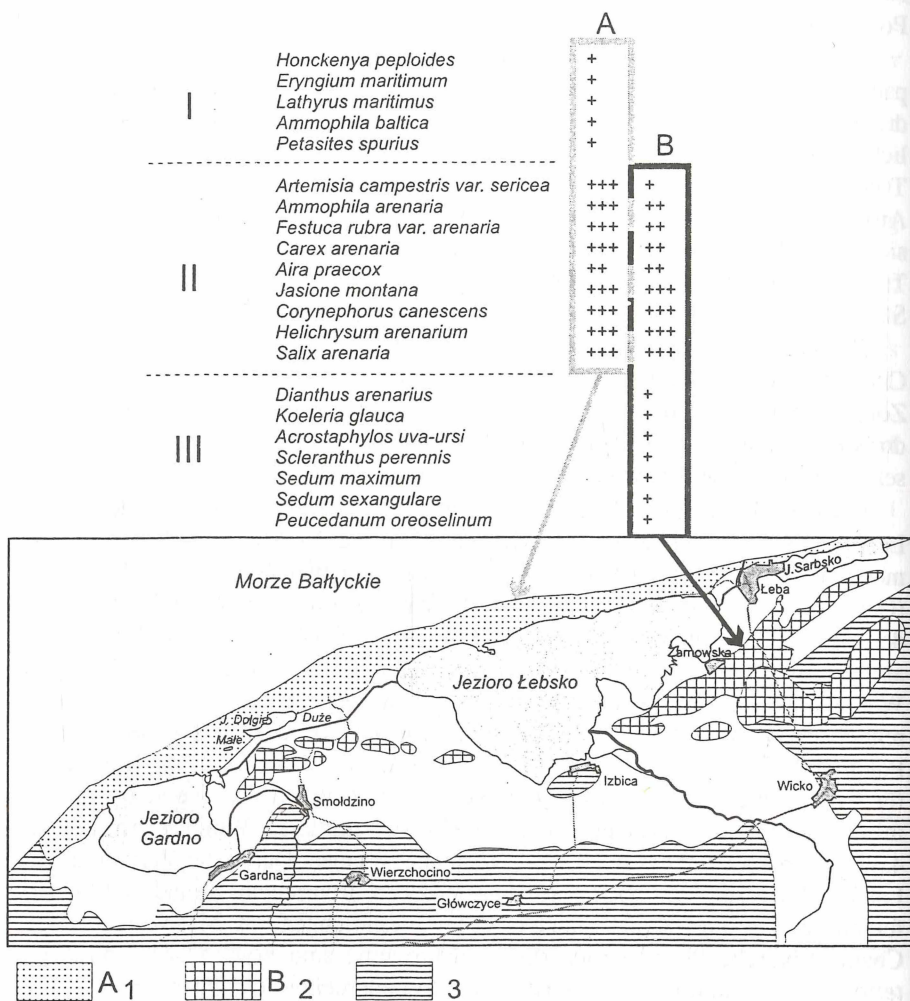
A

B

I
Honckenya peploides
Eryngium maritimum
Lathyrus maritimus
Ammophila baltica
Petasites spurius

| | A | B |
|---|---|---|
| Honckenya peploides | + | |
| Eryngium maritimum | + | |
| Lathyrus maritimus | + | |
| Ammophila baltica | + | |
| Petasites spurius | + | |
| Artemisia campestris var. sericea | +++ | + |
| Ammophila arenaria | +++ | ++ |
| Festuca rubra var. arenaria | +++ | ++ |
| Carex arenaria | +++ | ++ |
| Aira praecox | ++ | ++ |
| Jasione montana | +++ | +++ |
| Corynephorus canescens | +++ | +++ |
| Helichrysum arenarium | +++ | +++ |
| Salix arenaria | +++ | +++ |
| Dianthus arenarius | | + |
| Koeleria glauca | | + |
| Acrostaphylos uva-ursi | | + |
| Scleranthus perennis | | + |
| Sedum maximum | | + |
| Sedum sexangulare | | + |
| Peucedanum oreoselinum | | + |

II

III

Morze Bałtyckie
J. Sarbsko
Łeba
Żarnowska
Jezioro Łebsko
J. Dołgie Duże
Małe
Jezioro Gardno
Smołdzino
Izbica
Wicko
Gardna
Wierzchocino
Główczyce

A 1
B 2
3